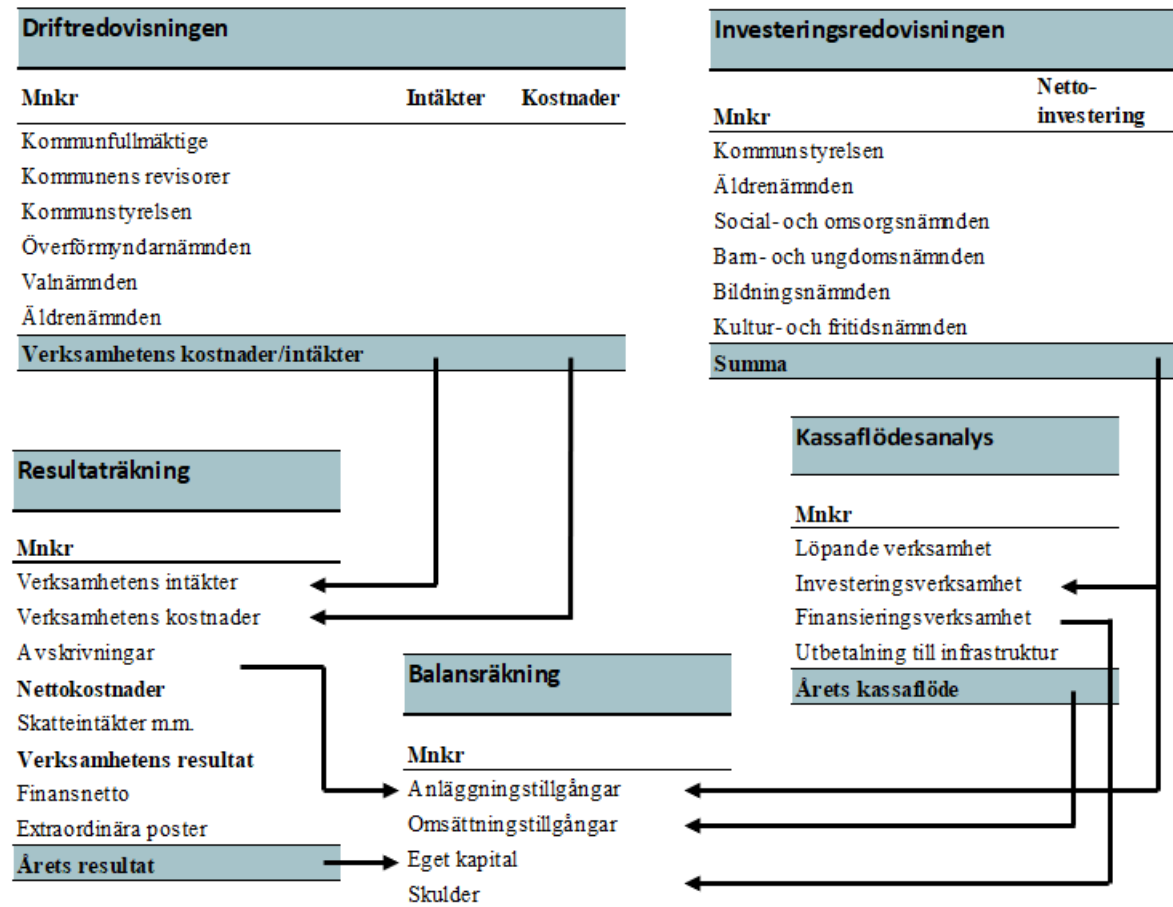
Driftredovisningen

| Mnkr | Intäkter | Kostnader |
|---|---|---|
| Kommunfullmäktige | | |
| Kommunens revisorer | | |
| Kommunstyrelsen | | |
| Överförmyndarnämnden | | |
| Valnämnden | | |
| Äldrenämnden | | |
| Verksamhetens kostnader/intäkter | | |

Investeringsredovisningen

| Mnkr | Netto-investering |
|---|---|
| Kommunstyrelsen | |
| Äldrenämnden | |
| Social- och omsorgsnämnden | |
| Barn- och ungdomsnämnden | |
| Bildningsnämnden | |
| Kultur- och fritidsnämnden | |
| Summa | |

Kassaflödesanalys

Mnkr
Löpande verksamhet
Investeringsverksamhet
Finansieringsverksamhet
Utbetalning till infrastruktur
Årets kassaflöde

Resultaträkning

Mnkr
Verksamhetens intäkter
Verksamhetens kostnader
Avskrivningar
Nettokostnader
Skatteintäkter m.m.
Verksamhetens resultat
Finansnetto
Extraordinära poster
Årets resultat

Balansräkning

Mnkr
Anläggningstillgångar
Omsättningstillgångar
Eget kapital
Skulder